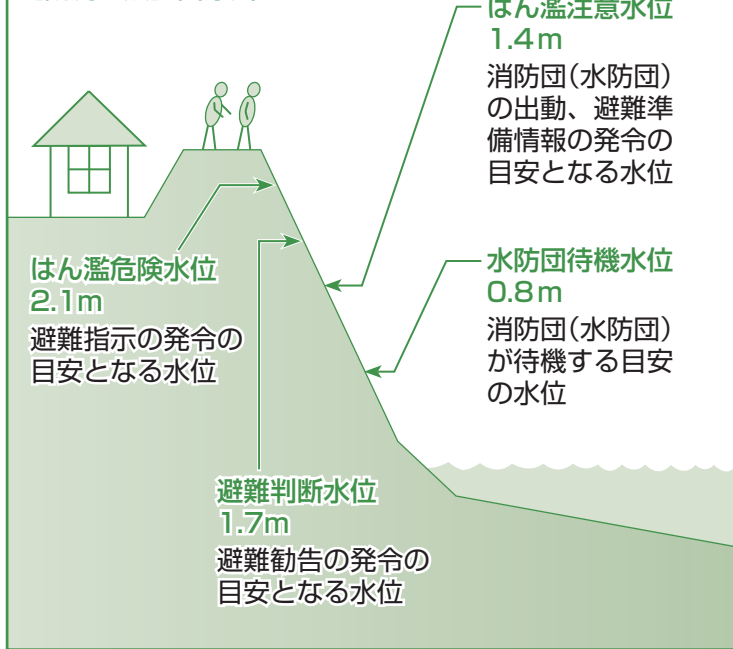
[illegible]

はん濫注意水位
1.4m
消防団（水防団）の出動、避難準備情報の発令の目安となる水位

はん濫危険水位
2.1m
避難指示の発令の目安となる水位

水防団待機水位
0.8m
消防団（水防団）が待機する目安の水位

避難判断水位
1.7m
避難勧告の発令の目安となる水位